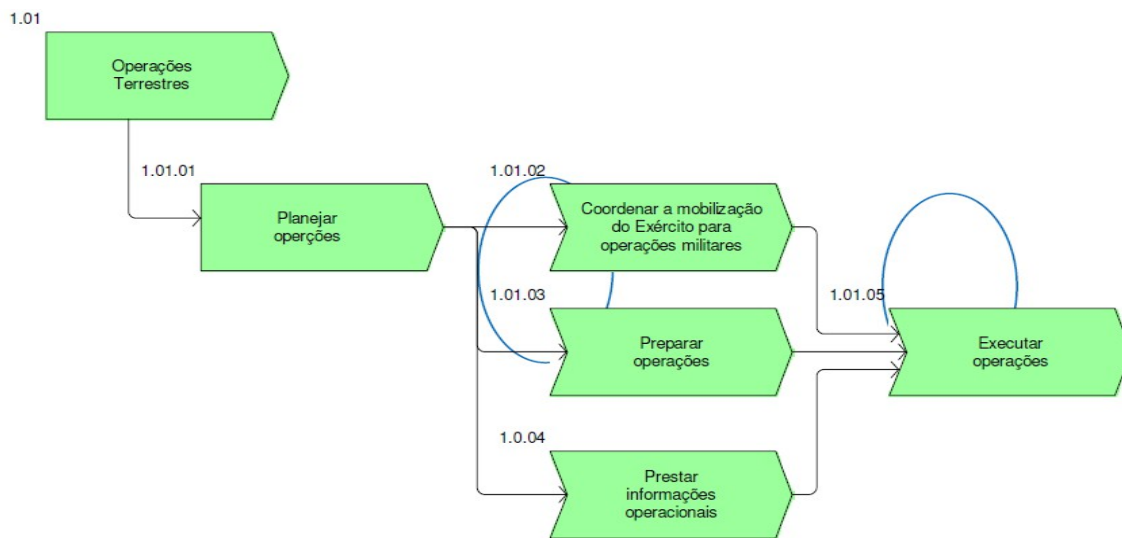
1.01

Operações Terrestres

1.01.01

Planejar operções

1.01.02

Coordenar a mobilização do Exército para operações militares

1.01.03

Preparar operações

1.0.04

Prestar informações operacionais

1.01.05

Executar operações